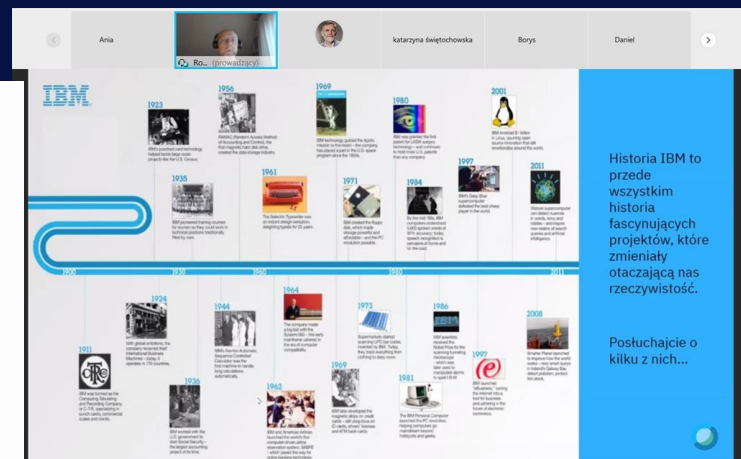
Ania

Ro... (prowadzący)

katarzyna świętochowska

Borys

Daniel

IBM

1923

1956

1969

1980

2001

1935

1961

1971

1984

1997

2011

1900

1930

1960

1990

2011

1924

1944

1964

1973

1986

2008

1911

1936

1962

1969

1981

1997

Historia IBM to przede wszystkim historia fascynujących projektów, które zmieniały otaczającą nas rzeczywistość.

Posłuchajcie o kilku z nich...